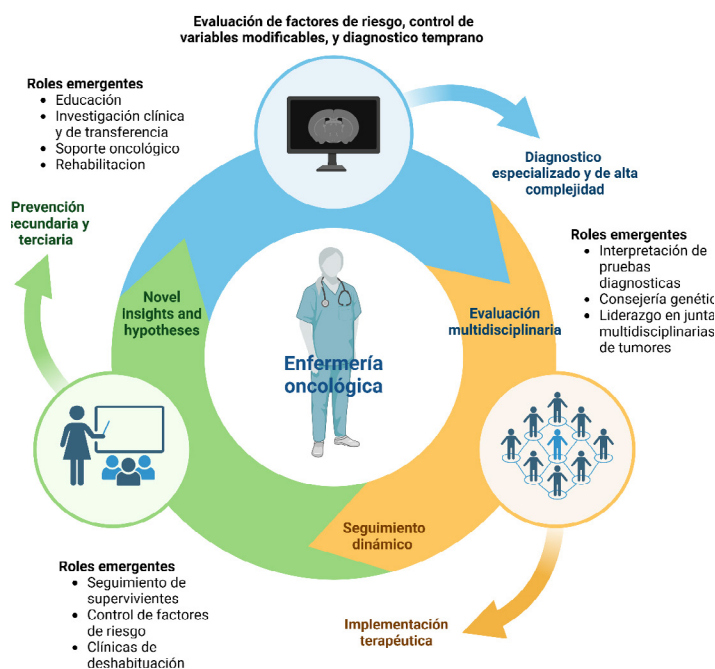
Evaluación de factores de riesgo, control de variables modificables, y diagnostico temprano

Roles emergentes
- Educación
- Investigación clínica y de transferencia
- Soporte oncológico
- Rehabilitacion

Diagnostico especializado y de alta complejidad

Roles emergentes
- Interpretación de pruebas diagnosticas
- Consejería genétic
- Liderazgo en junta multidisciplinarias de tumores

Prevención secundaria y terciaria

Novel Insights and hypotheses

Evaluación multidisciplinaria

Enfermería oncológica

Seguimiento dinámico

Roles emergentes
- Seguimiento de supervivientes
- Control de factores de riesgo
- Clínicas de deshabituación

Implementación terapéutica